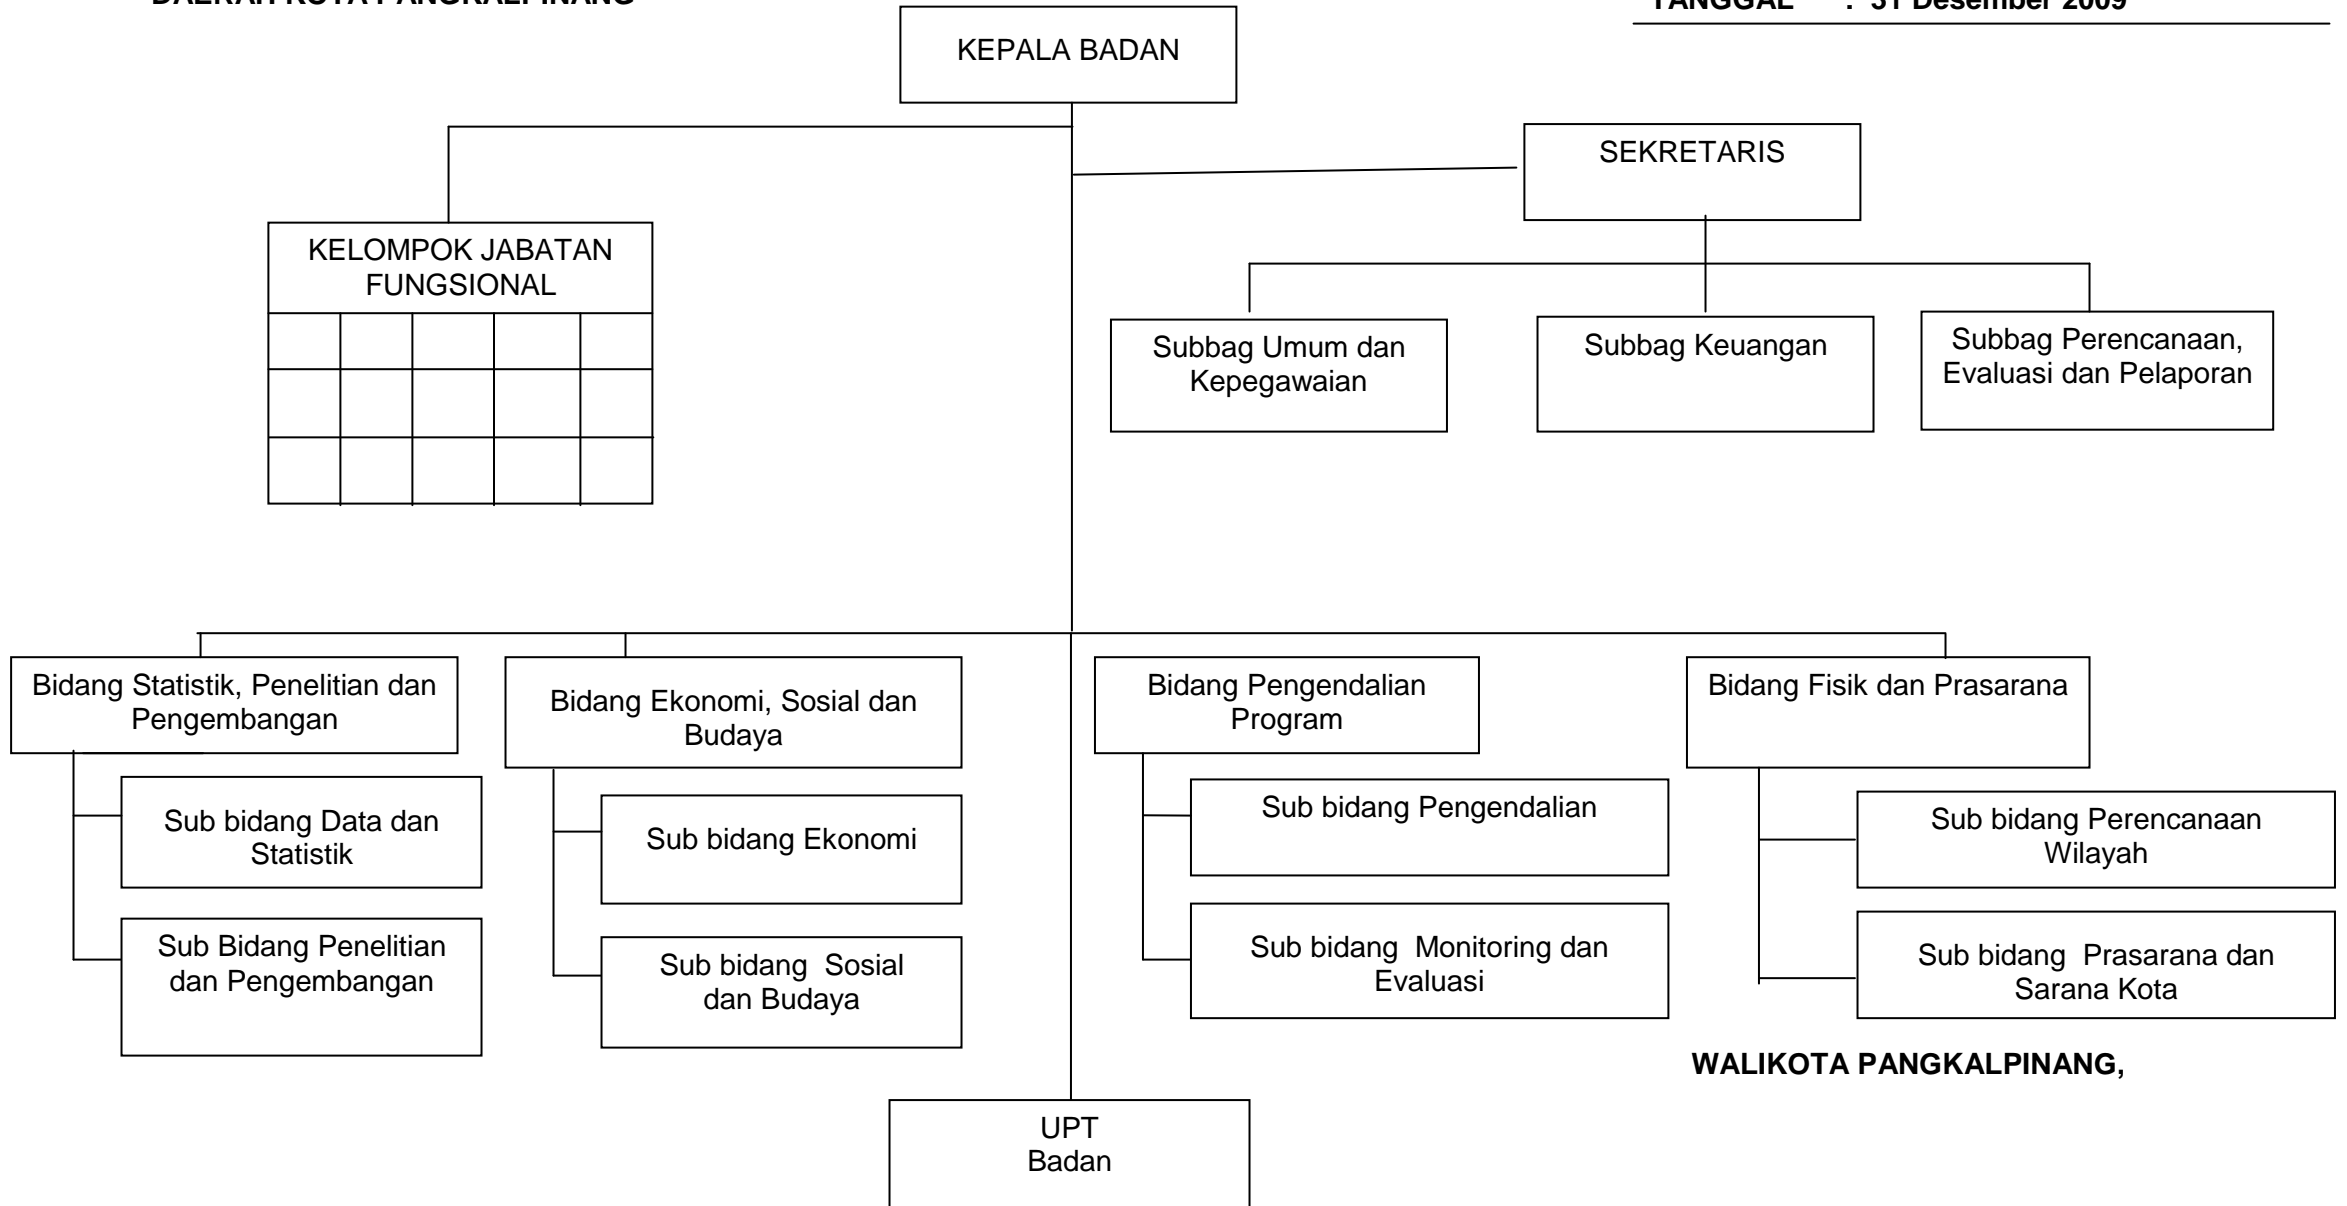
DAERAH KOTA PANGKALPINANG

TANGGAL : 31 Desember 2009

KEPALA BADAN

SEKRETARIS

KELOMPOK JABATAN FUNGSIONAL

Subbag Umum dan Kepegawaian

Subbag Keuangan

Subbag Perencanaan, Evaluasi dan Pelaporan

Bidang Statistik, Penelitian dan Pengembangan

Sub bidang Data dan Statistik

Sub Bidang Penelitian dan Pengembangan

Bidang Ekonomi, Sosial dan Budaya

Sub bidang Ekonomi

Sub bidang Sosial dan Budaya

Bidang Pengendalian Program

Sub bidang Pengendalian

Sub bidang Monitoring dan Evaluasi

Bidang Fisik dan Prasarana

Sub bidang Perencanaan Wilayah

Sub bidang Prasarana dan Sarana Kota

WALIKOTA PANGKALPINANG,

UPT Badan